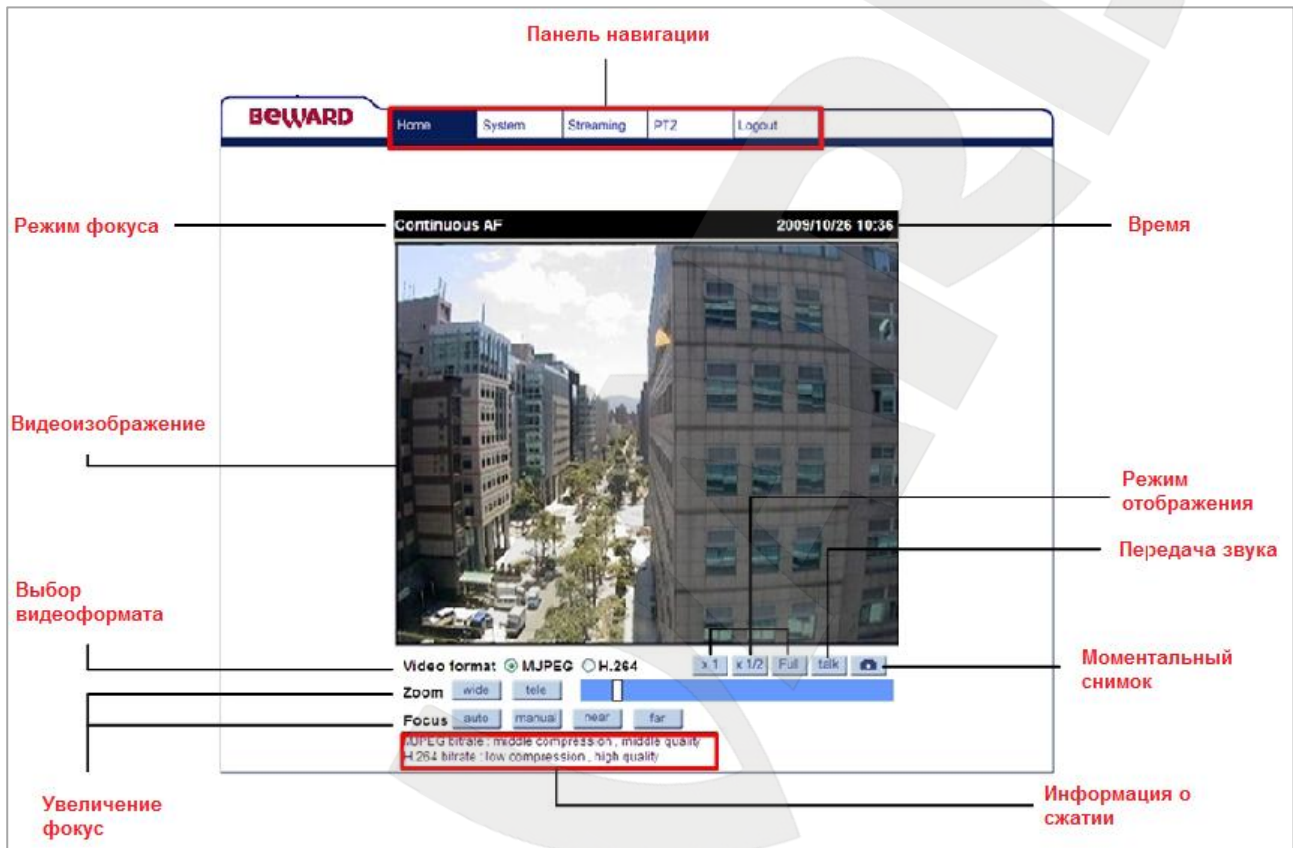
Панель навигации

BEWARD

Home | System | Streaming | PTZ | Logout

Режим фокуса

Continuous AF

2009/10/26 10:36

Время

Видеоизображение

Режим отображения

Передача звука

Выбор видеоформата

Video format MJPEG H.264

x 1 | x 1/2 | Full | talk

Моментальный снимок

Zoom wide tele

Focus auto manual near far

MJPEG bitrate : middle compression , middle quality
H.264 bitrate : low compression , high quality

Увеличение фокус

Информация о сжатии